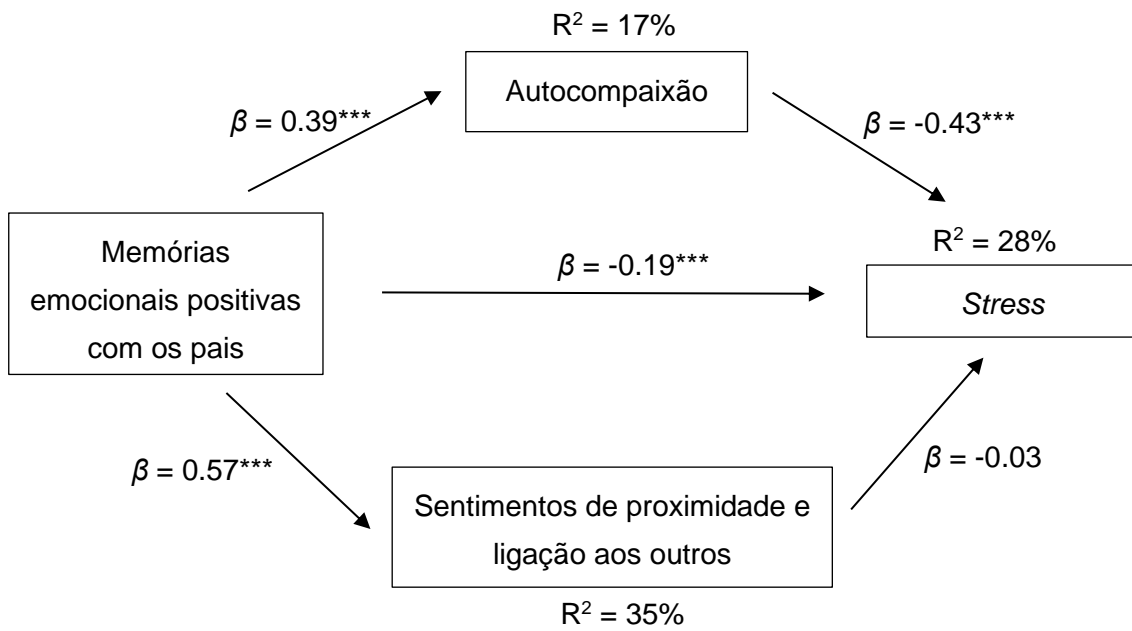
$R^2 = 17\%$

Autocompaixão

$\beta = 0.39^{***}$

$\beta = -0.43^{***}$

Memórias emocionais positivas com os pais

$\beta = -0.19^{***}$

$R^2 = 28\%$

*Stress*

$\beta = 0.57^{***}$

$\beta = -0.03$

Sentimentos de proximidade e ligação aos outros

$R^2 = 35\%$